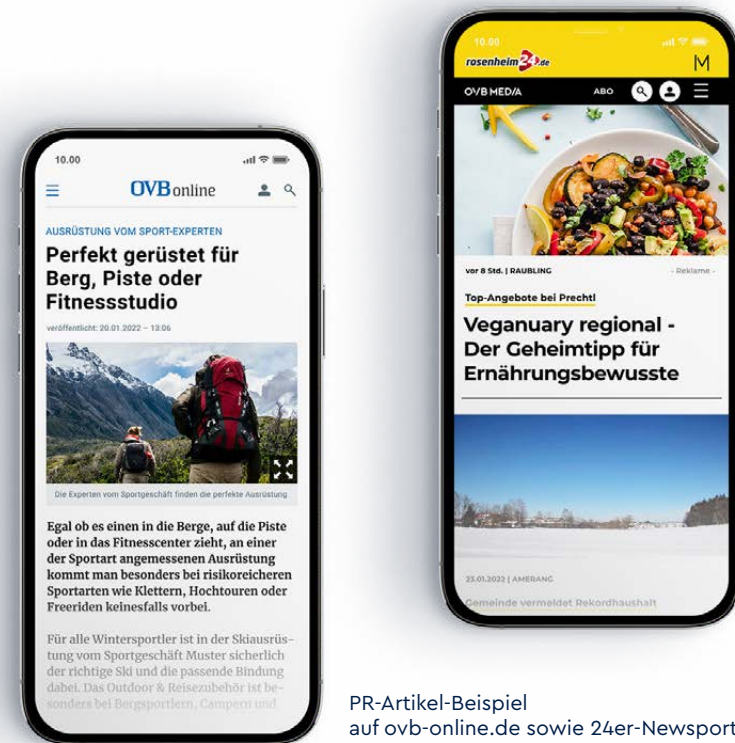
10.00

OVBonline

AUSRÜSTUNG VOM SPORT-EXPERTEN

Perfekt gerüstet für Berg, Piste oder Fitnessstudio

veröffentlicht: 20.01.2022 – 13:06

Die Experten vom Sportgeschäft finden die perfekte Ausrüstung

Egal ob es einen in die Berge, auf die Piste oder in das Fitnesscenter zieht, an einer der Sportart angemessenen Ausrüstung kommt man besonders bei risikoreicheren Sportarten wie Klettern, Hochtouren oder Freeriden keinesfalls vorbei.

Für alle Wintersportler ist in der Skiausrüstung vom Sportgeschäft Muster sicherlich der richtige Ski und die passende Bindung dabei. Das Outdoor & Reisezubehör ist besonders bei Bergsportlern, Campern und

10.00

rosenheim24.de

M

OVB MEDIA

ABO

vor 8 Std. | RAUBLING

- Reklame -

Top-Angebote bei Prechtl

Veganuary regional - Der Geheimtipp für Ernährungsbewusste

23.01.2022 | AMERANG

Gemeinde vermeldet Rekordhaushalt

PR-Artikel-Beispiel
auf ovb-online.de sowie 24er-Newsport